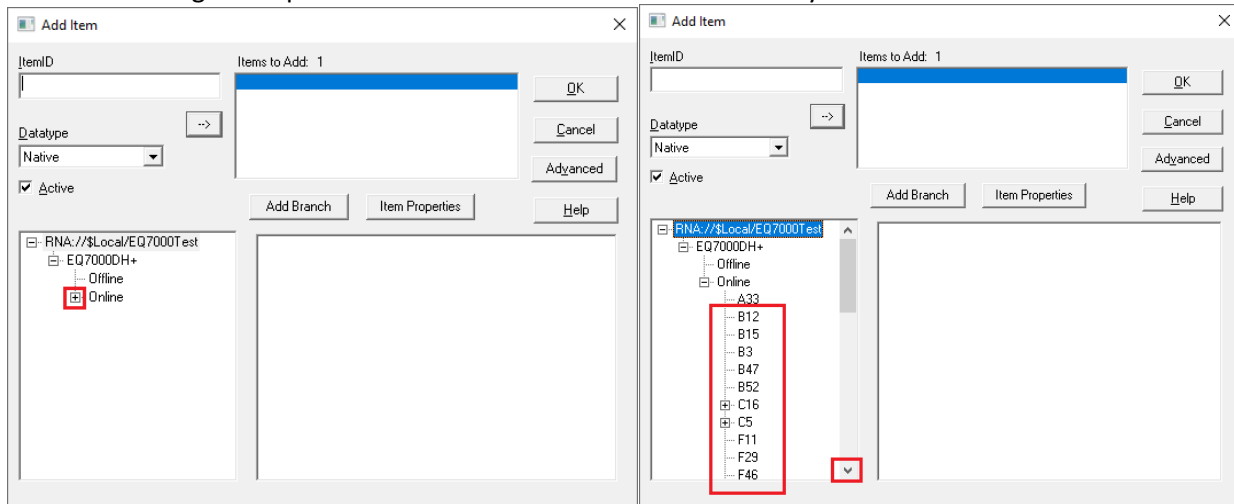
Add Item

ItemID

Items to Add: 1

OK

Cancel

Advanced

Help

-->

Datatype

Native

Active

Add Branch

Item Properties

RNA://$Local/EQ7000Test
EQ7000DH+
Offline
Online

Add Item

ItemID

Items to Add: 1

OK

Cancel

Advanced

Help

-->

Datatype

Native

Active

Add Branch

Item Properties

RNA://$Local/EQ7000Test
EQ7000DH+
Offline
Online
A33
B12
B15
B3
B47
B52
C16
C5
F11
F29
F46